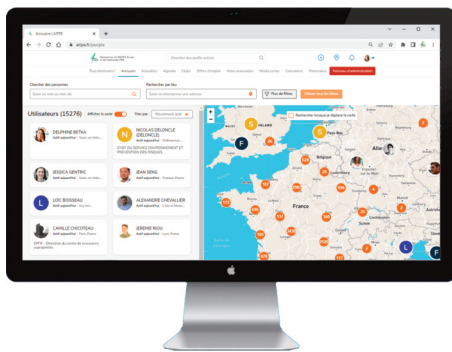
Annuaire | AFPR

airpa.fr/people

Rechercher des profils actuels

Chercher des personnes

Rechercher par lieu

Plus de filtres

Utilisateurs (15276)

Afficher la carte

Trier par

DELPHINE BETKA

NICOLAS DELONCLE (DELONCLE)

JESSICA GENTRIC

JEAN BENG

LOIC BOISSEAU

ALEXANDRE CHEVALIER

CAMILLE CHICOTEAU

JEREMIE ROU

Rechercher lorsque je déplace la carte

France